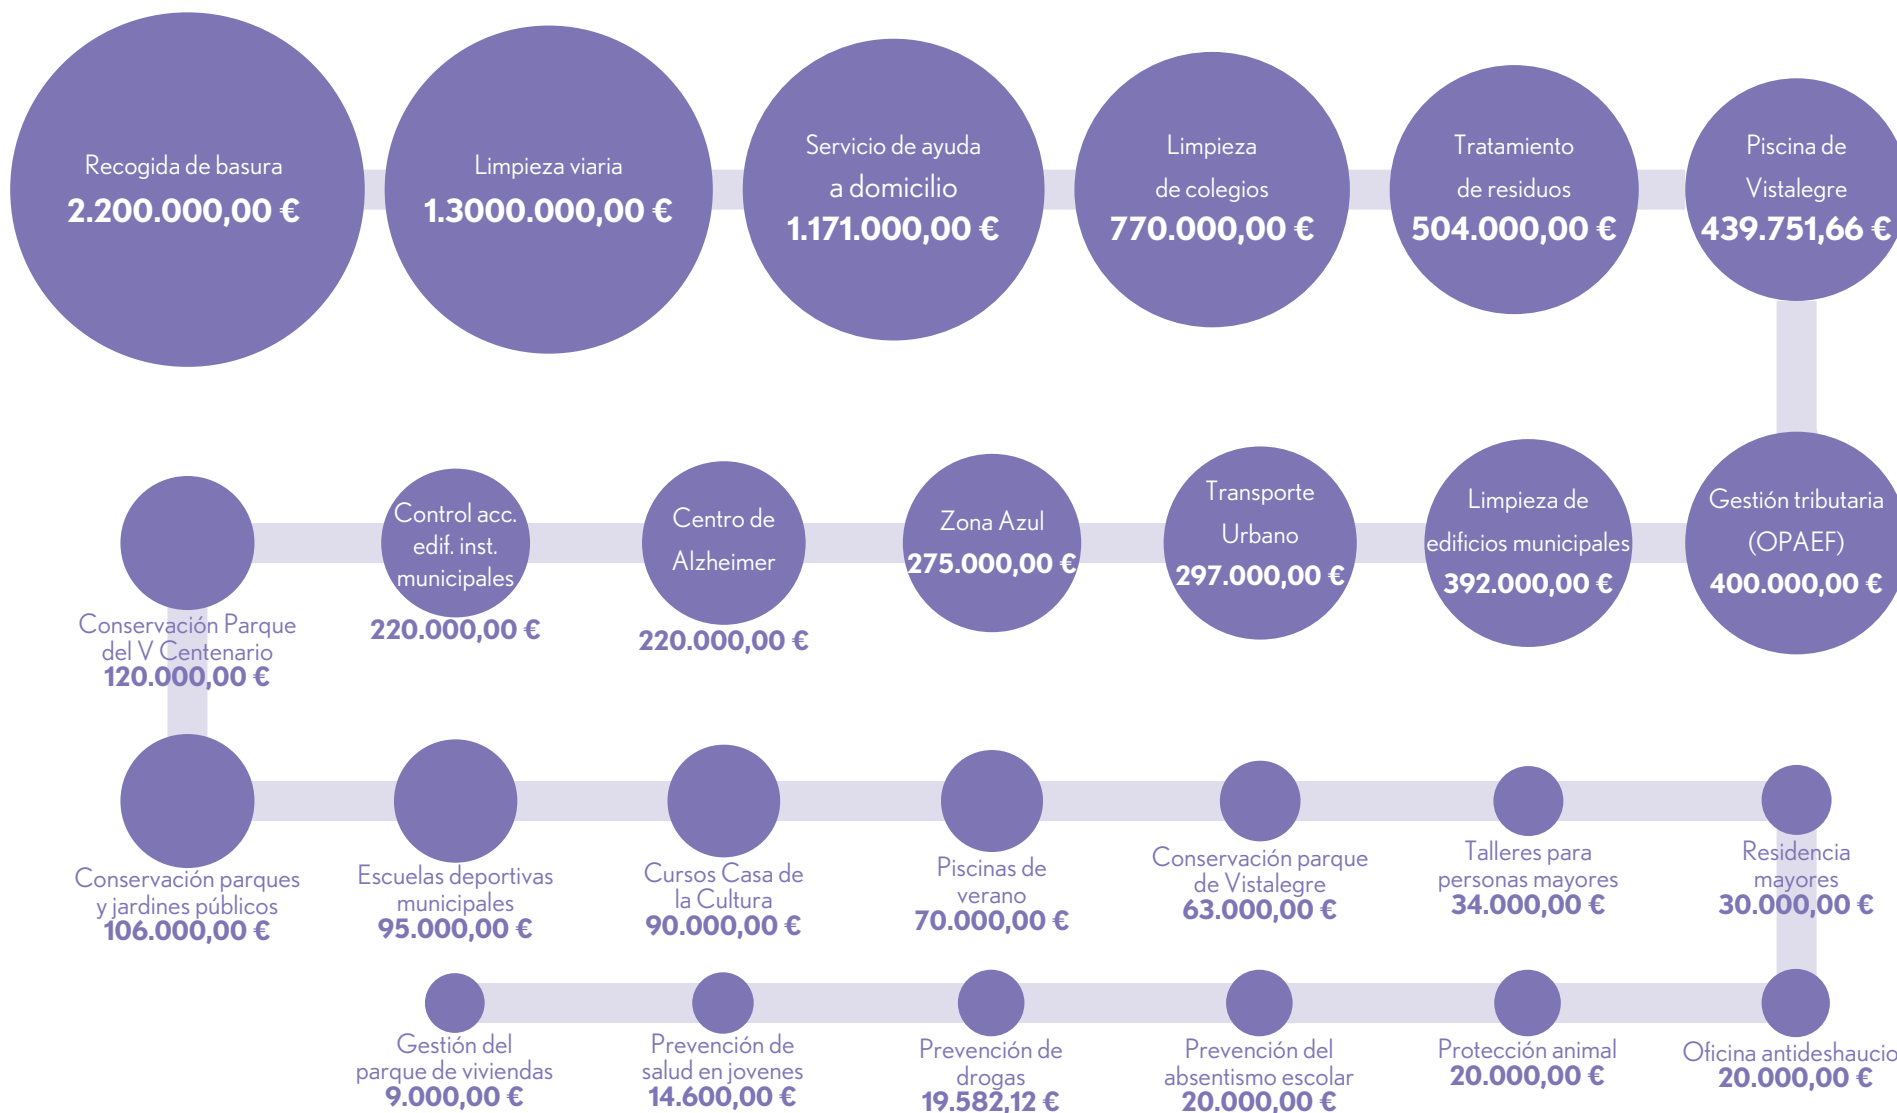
Recogida de basura
2.200.000,00 €

Limpieza viaria
1.3000.000,00 €

Servicio de ayuda a domicilio
1.171.000,00 €

Limpieza de colegios
770.000,00 €

Tratamiento de residuos
504.000,00 €

Piscina de Vistalegre
439.751,66 €

Gestión tributaria (OPAEF)
400.000,00 €

Limpieza de edificios municipales
392.000,00 €

Transporte Urbano
297.000,00 €

Zona Azul
275.000,00 €

Centro de Alzheimer
220.000,00 €

Control acc. edif. inst. municipales
220.000,00 €

Conservación Parque del V Centenario
120.000,00 €

Conservación parques y jardines públicos
106.000,00 €

Escuelas deportivas municipales
95.000,00 €

Cursos Casa de la Cultura
90.000,00 €

Piscinas de verano
70.000,00 €

Conservación parque de Vistalegre
63.000,00 €

Talleres para personas mayores
34.000,00 €

Residencia mayores
30.000,00 €

Oficina antideshaucio
20.000,00 €

Protección animal
20.000,00 €

Prevención del absentismo escolar
20.000,00 €

Prevención de drogas
19.582,12 €

Prevención de salud en jovenes
14.600,00 €

Gestión del parque de viviendas
9.000,00 €